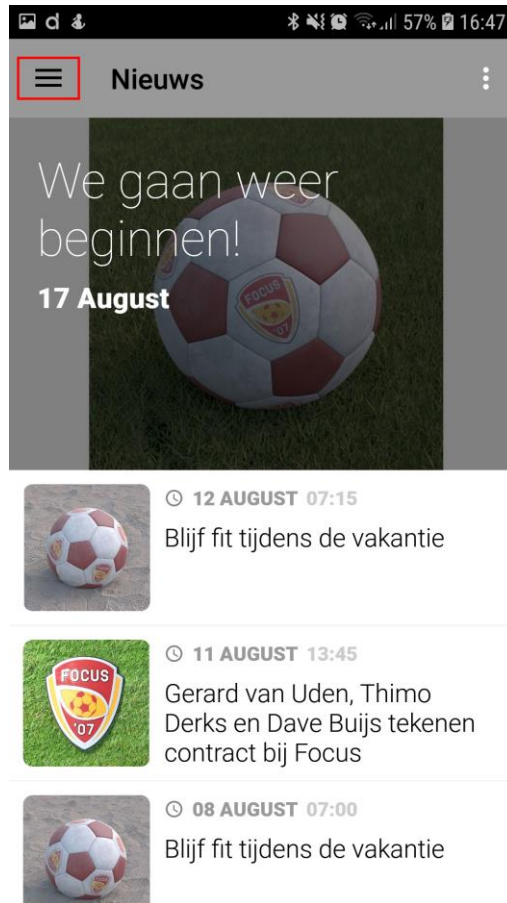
57% 16:47

Nieuws

We gaan weer beginnen!

17 August

FOCUS '07

12 AUGUST 07:15

Blijf fit tijdens de vakantie

FOCUS '07

11 AUGUST 13:45

Gerard van Uden, Thimo Derks en Dave Buijs tekenen contract bij Focus

08 AUGUST 07:00

Blijf fit tijdens de vakantie